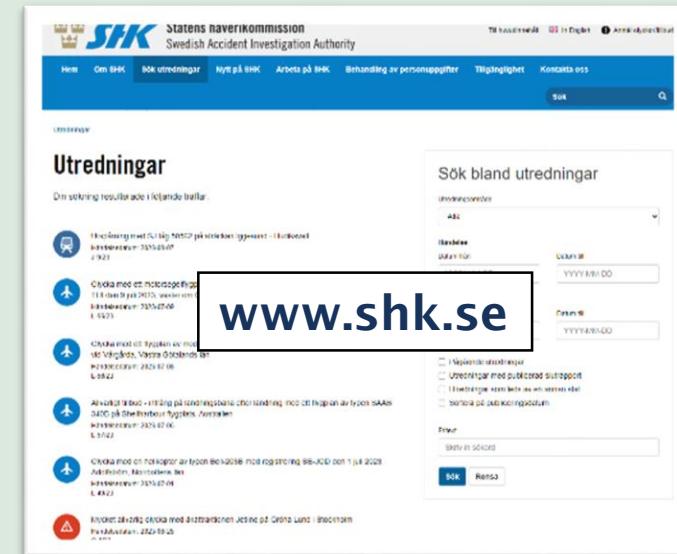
SHK Statens haverikommission
Swedish Accident Investigation Authority

Till huvudinnehåll In English Anmäl olycka/tillbud

Hem Om SHK Sök utredningar Nytt på SHK Arbeta på SHK Behandling av personuppgifter Tillgänglighet Kontakta oss

Sök

Utredningar

Utredningar

Din sökning resulterade i följande träffar.

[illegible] med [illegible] på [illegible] – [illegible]
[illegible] 2025-07-07
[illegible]

Olycka med ett motorsegelflyg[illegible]
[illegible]
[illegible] 2025-07-09
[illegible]

Olycka med ett flygplan av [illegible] vid Vårgårda, Västra Götalands län
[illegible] 2025-07-08
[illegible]

Allvarligt tillbud – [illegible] på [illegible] med ett flygplan av typen SAAB 340B på Shellharbour flygplats, Australien
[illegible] 2025-07-08
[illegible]

Olycka med en helikopter av typen Bell 206B med registrering SE-JOD den 1 juli 2023 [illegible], Norrbottens län
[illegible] 2025-07-04
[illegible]

Mycket allvarlig olycka med åkattraktionen Jetline på Gröna Lund i Stockholm
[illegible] 2025-06-25

www.shk.se

Sök bland utredningar

Utredningsområde
Alla

Händelse
Datum från
Datum till
YYYY-MM-DD
Datum till
YYYY-MM-DD

Pågående utredningar
Utredningar med publicerad slutrapport
Utredningar som lett till en rekommendation
Sortera på publiceringsdatum

Fritext
Skriv in sökord

Sök Rensa